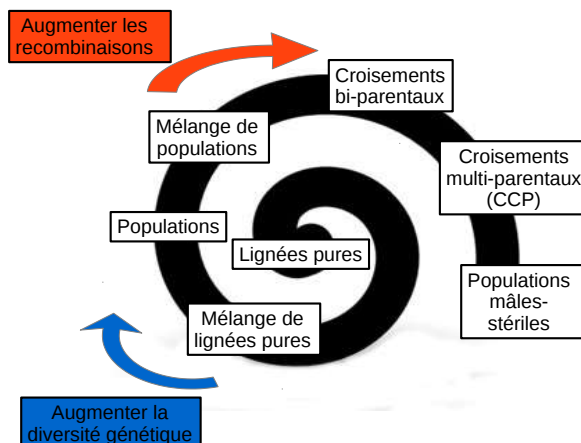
Augmenter les recombinaisons

Croisements bi-parentaux

Mélange de populations

Croisements multi-parentaux (CCP)

Populations

Lignées pures

Populations mâles-stériles

Mélange de lignées pures

Augmenter la diversité génétique